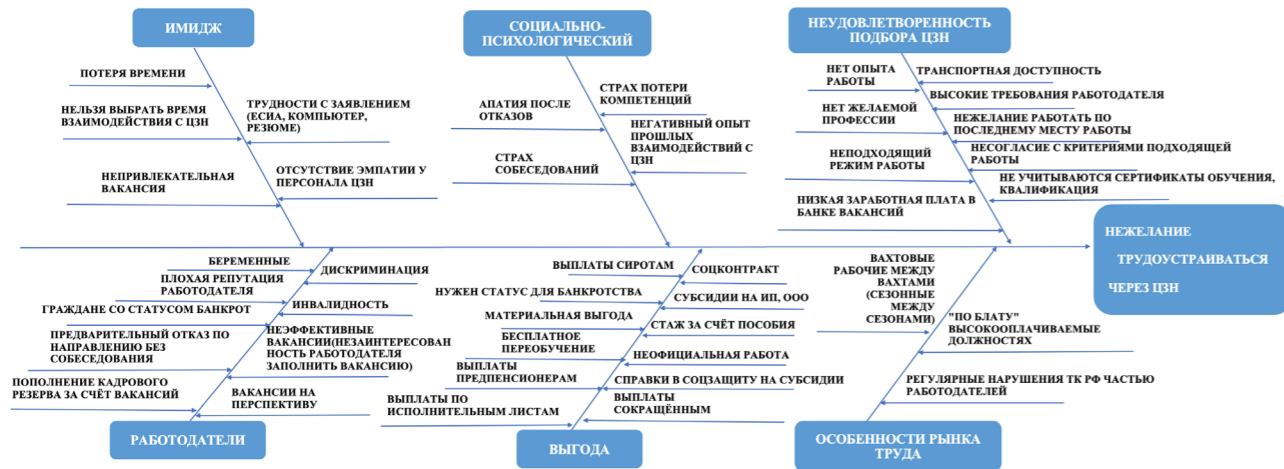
ИМИДЖ

ПОТЕРЯ ВРЕМЕНИ

НЕЛЬЗЯ ВЫБРАТЬ ВРЕМЯ ВЗАИМОДЕЙСТВИЯ С ЦЗН

ТРУДНОСТИ С ЗАЯВЛЕНИЕМ (ЕСИА, КОМПЬЮТЕР, РЕЗЮМЕ)

НЕПРИВЛЕКАТЕЛЬНАЯ ВАКАНСИЯ

ОТСУТСТВИЕ ЭМПАТИИ У ПЕРСОНАЛА ЦЗН

СОЦИАЛЬНО-ПСИХОЛОГИЧЕСКИЙ

СТРАХ ПОТЕРИ КОМПЕТЕНЦИЙ

АПАТИЯ ПОСЛЕ ОТКАЗОВ

НЕГАТИВНЫЙ ОПЫТ ПРОШЛЫХ ВЗАИМОДЕЙСТВИЙ С ЦЗН

СТРАХ СОБЕСЕДОВАНИЙ

НЕУДОВЛЕТВОРЕННОСТЬ ПОДБОРА ЦЗН

НЕТ ОПЫТА РАБОТЫ

ТРАНСПОРТНАЯ ДОСТУПНОСТЬ

ВЫСОКИЕ ТРЕБОВАНИЯ РАБОТОДАТЕЛЯ

НЕТ ЖЕЛАЕМОЙ ПРОФЕССИИ

НЕЖЕЛАНИЕ РАБОТАТЬ ПО ПОСЛЕДНЕМУ МЕСТУ РАБОТЫ

НЕСОГЛАСИЕ С КРИТЕРИЯМИ ПОДХОДЯЩЕЙ РАБОТЫ

НЕПОДХОДЯЩИЙ РЕЖИМ РАБОТЫ

НЕ УЧИТЫВАЮТСЯ СЕРТИФИКАТЫ ОБУЧЕНИЯ, КВАЛИФИКАЦИЯ

НИЗКАЯ ЗАРАБОТНАЯ ПЛАТА В БАНКЕ ВАКАНСИЙ

НЕЖЕЛАНИЕ ТРУДОУСТРАИВАТЬСЯ ЧЕРЕЗ ЦЗН

БЕРЕМЕННЫЕ

ДИСКРИМИНАЦИЯ

ПЛОХАЯ РЕПУТАЦИЯ РАБОТОДАТЕЛЯ

ГРАЖДАНЕ СО СТАТУСОМ БАНКРОТ

ИНВАЛИДНОСТЬ

ПРЕДВАРИТЕЛЬНЫЙ ОТКАЗ ПО НАПРАВЛЕНИЮ БЕЗ СОБЕСЕДОВАНИЯ

НЕЭФФЕКТИВНЫЕ ВАКАНСИИ(НЕЗАИНТЕРЕСОВАННОСТЬ РАБОТОДАТЕЛЯ ЗАПОЛНИТЬ ВАКАНСИЮ)

ПОПОЛНЕНИЕ КАДРОВОГО РЕЗЕРВА ЗА СЧЁТ ВАКАНСИЙ

ВАКАНСИИ НА ПЕРСПЕКТИВУ

РАБОТОДАТЕЛИ

ВЫПЛАТЫ СИРОТАМ

СОЦКОНТРАКТ

НУЖЕН СТАТУС ДЛЯ БАНКРОТСТВА

СУБСИДИИ НА ИП, ООО

МАТЕРИАЛЬНАЯ ВЫГОДА

СТАЖ ЗА СЧЁТ ПОСОБИЯ

БЕСПЛАТНОЕ ПЕРЕОБУЧЕНИЕ

НЕОФИЦИАЛЬНАЯ РАБОТА

ВЫПЛАТЫ ПРЕДПЕНСИОНЕРАМ

СПРАВКИ В СОЦЗАЩИТУ НА СУБСИДИИ

ВЫПЛАТЫ ПО ИСПОЛНИТЕЛЬНЫМ ЛИСТАМ

ВЫПЛАТЫ СОКРАЩЁННЫМ

ВЫГОДА

ВАХТОВЫЕ РАБОЧИЕ МЕЖДУ ВАХТАМИ (СЕЗОННЫЕ МЕЖДУ СЕЗОНАМИ)

"ПО БЛАТУ" ВЫСОКООПЛАЧИВАЕМЫЕ ДОЛЖНОСТЯХ

РЕГУЛЯРНЫЕ НАРУШЕНИЯ ТК РФ ЧАСТЬЮ РАБОТОДАТЕЛЕЙ

ОСОБЕННОСТИ РЫНКА ТРУДА